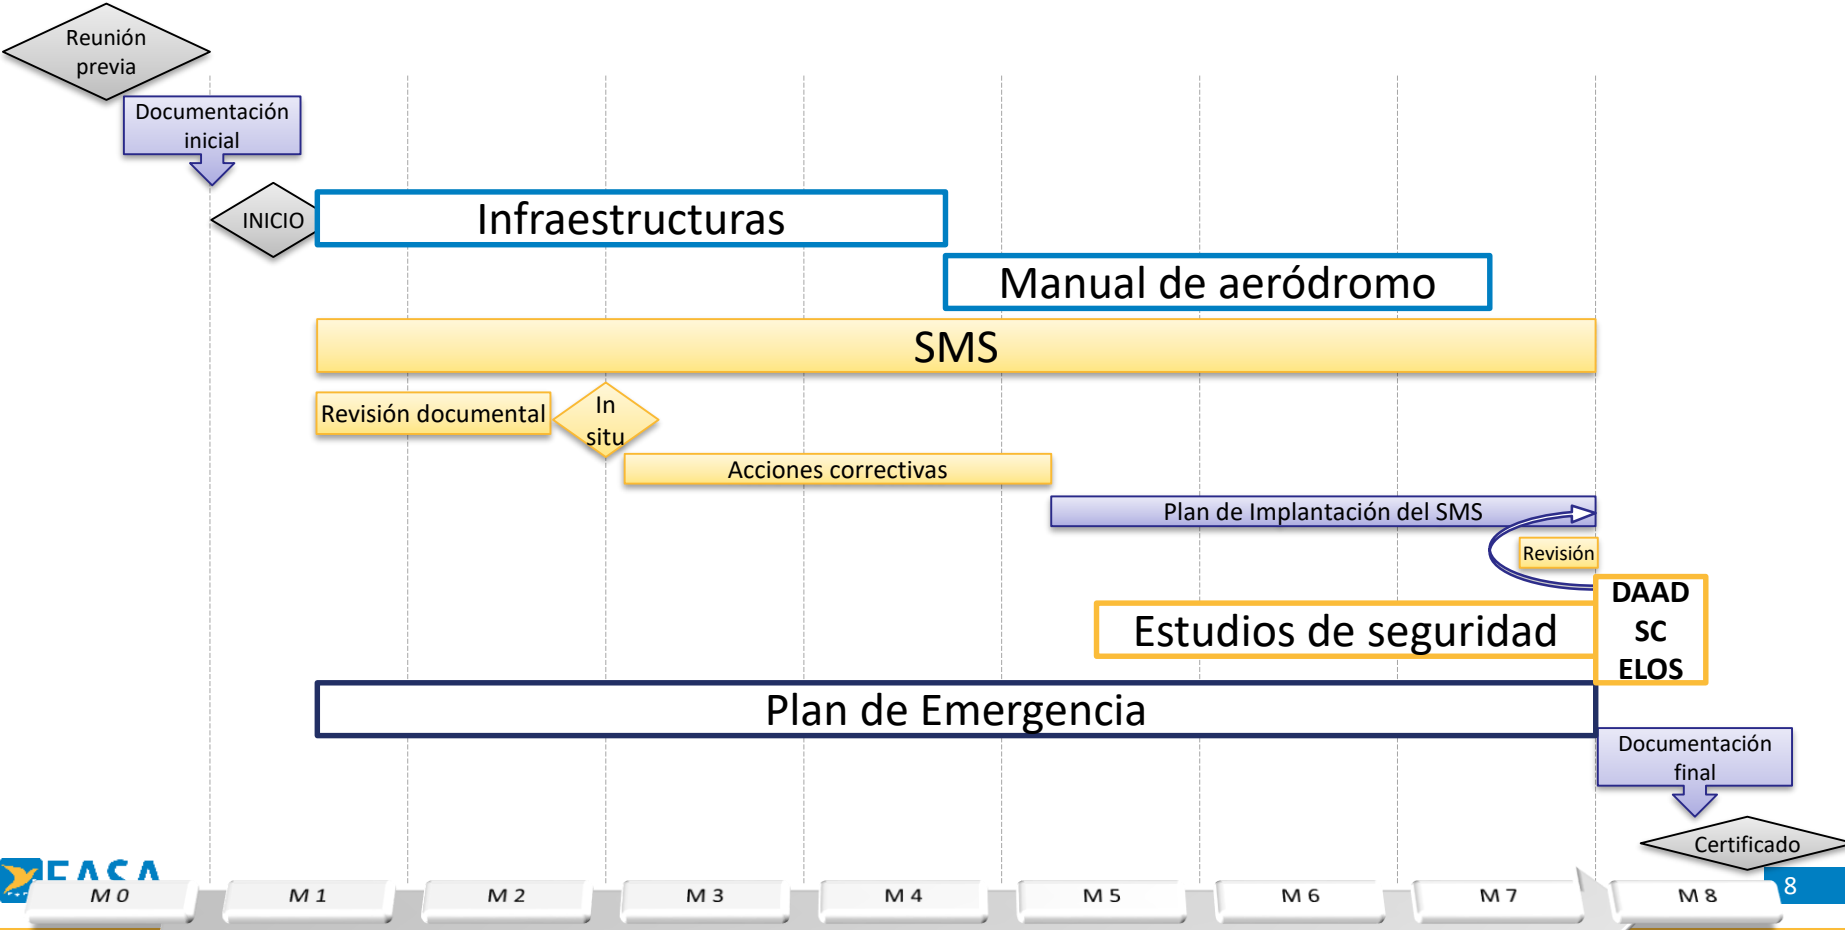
Reunión previa

Documentación inicial

INICIO

Infraestructuras

Manual de aeródromo

SMS

Revisión documental

In situ

Acciones correctivas

Plan de Implantación del SMS

Revisión

DAAD
SC
ELOS

Estudios de seguridad

Plan de Emergencia

Documentación final

Certificado

EASA

M 0 M 1 M 2 M 3 M 4 M 5 M 6 M 7 M 8

8